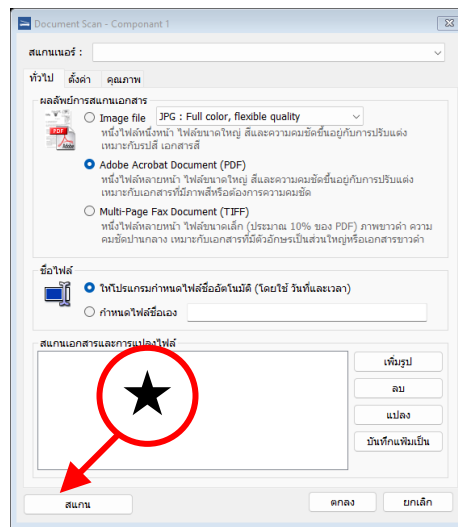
Document Scan - Componant 1

สแกนเนอร์ :

ทั่วไป ตั้งค่า คุณภาพ

ผลลัพธ์การสแกนเอกสาร

Image file JPG : Full color, flexible quality
หนึ่งไฟล์หนึ่งหน้า ไฟล์ขนาดใหญ่ สีและความคมชัดขึ้นอยู่กับการปรับแต่ง เหมาะกับรูปสี เอกสารสี

Adobe Acrobat Document (PDF)
หนึ่งไฟล์หลายหน้า ไฟล์ขนาดใหญ่ สีและความคมชัดขึ้นอยู่กับการปรับแต่ง เหมาะกับเอกสารที่มีภาพสีหรือต้องการความคมชัด

Multi-Page Fax Document (TIFF)
หนึ่งไฟล์หลายหน้า ไฟล์ขนาดเล็ก (ประมาณ 10% ของ PDF) ภาพขาวดำ ความคมชัดปานกลาง เหมาะกับเอกสารที่มีตัวอักษรเป็นส่วนใหญ่หรือเอกสารขาวดำ

ชื่อไฟล์

ให้โปรแกรมกำหนดไฟล์ชื่ออัตโนมัติ (โดยใช้ วันที่และเวลา)

กำหนดไฟล์ชื่อเอง

สแกนเอกสารและการแปลงไฟล์

เพิ่มรูป

ลบ

แปลง

บันทึกแฟ้มเป็น

สแกน

ตกลง

ยกเลิก